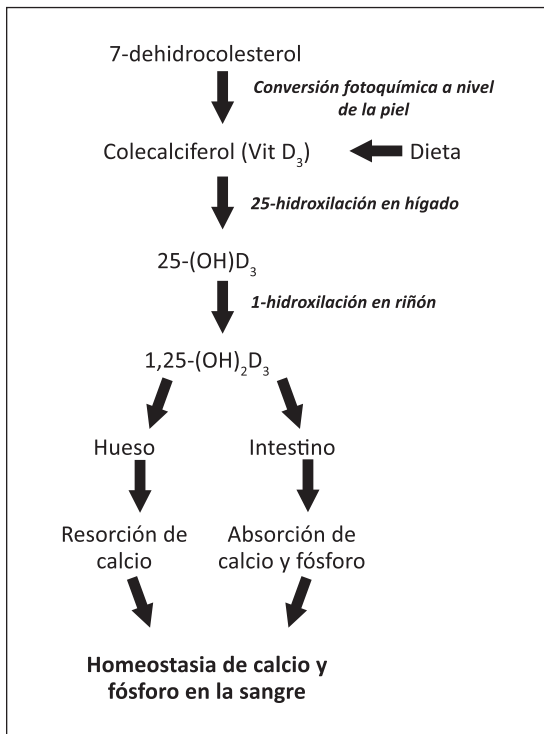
7-dehidrocolesterol

Conversión fotoquímica a nivel de la piel

Colecalciferol (Vit $D_3$)

Dieta

25-hidroxilación en hígado

25-(OH)$D_3$

1-hidroxilación en riñón

1,25-$(OH)_2D_3$

Hueso

Intestino

Resorción de calcio

Absorción de calcio y fósforo

Homeostasia de calcio y fósforo en la sangre